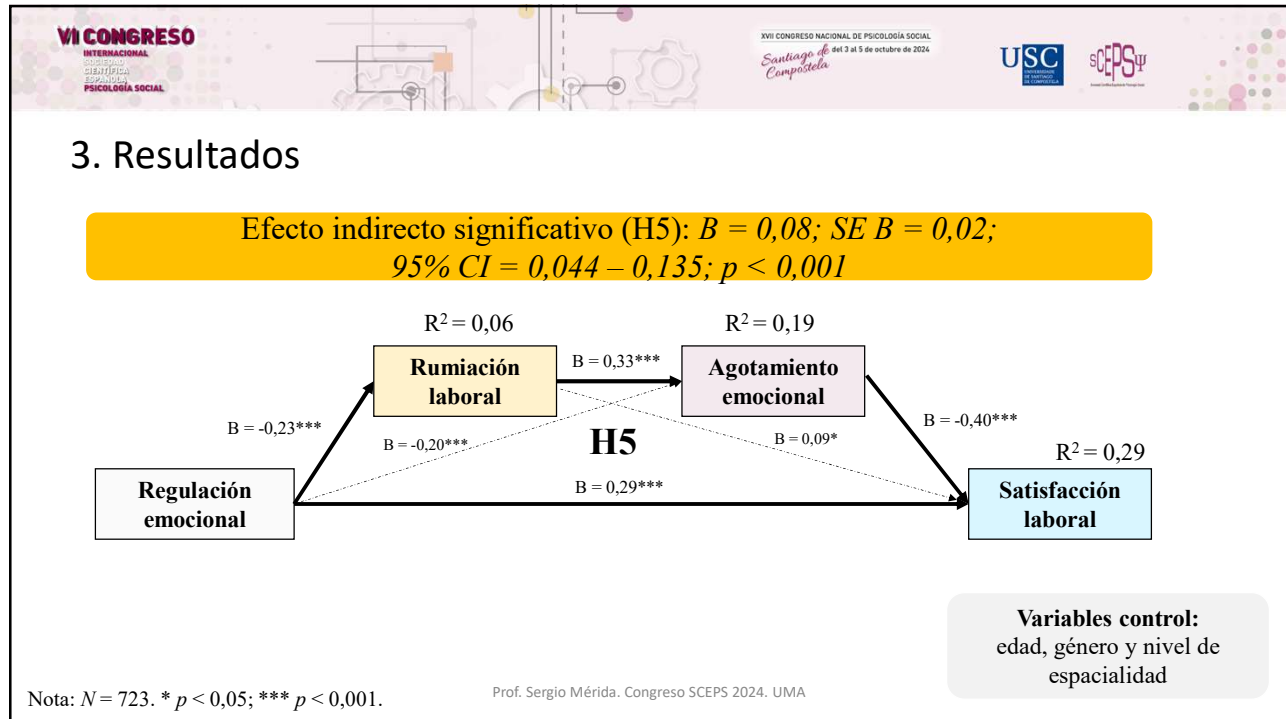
VI CONGRESO INTERNACIONAL SOCIEDAD CIENTÍFICA ESPAÑOLA PSICOLOGÍA SOCIAL

XVII CONGRESO NACIONAL DE PSICOLOGÍA SOCIAL
Santiago de Compostela del 3 al 5 de octubre de 2024

USC UNIVERSIDADE DE SANTIAGO DE COMPOSTELA

SCEPSΨ

3. Resultados

Efecto indirecto significativo (H5): *B = 0,08; SE B = 0,02; 95% CI = 0,044 – 0,135; p < 0,001*

$R^2 = 0,06$

$R^2 = 0,19$

Rumiación laboral

B = 0,33***

Agotamiento emocional

B = -0,23***

B = -0,20***

H5

B = 0,09*

B = -0,40***

$R^2 = 0,29$

Regulación emocional

B = 0,29***

Satisfacción laboral

Variables control: edad, género y nivel de espacialidad

Nota: *N* = 723. * *p* < 0,05; *** *p* < 0,001.

Prof. Sergio Mérida. Congreso SCEPS 2024. UMA